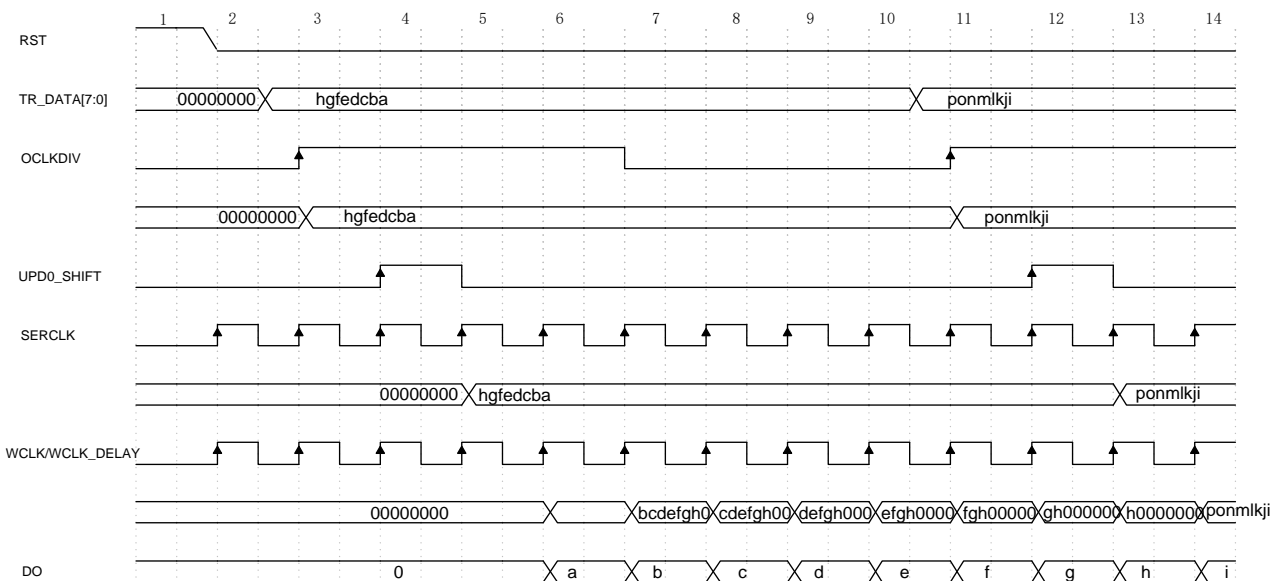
1 2 3 4 5 6 7 8 9 10 11 12 13 14

RST

TR_DATA[7:0] 00000000 hgfedcba ponmlkji

OCLKDIV

00000000 hgfedcba ponmlkji

UPD0_SHIFT

SERCLK

00000000 hgfedcba ponmlkji

WCLK/WCLK_DELAY

00000000 bcdefgh0 cdefgh00 defgh000 efgh0000 fgh00000 gh000000 h0000000 ponmlkji

DO 0 a b c d e f g h i